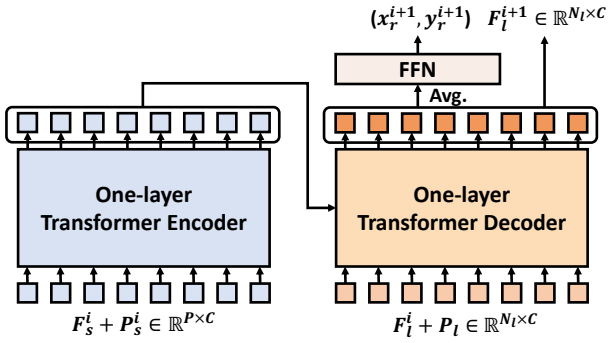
$(x_r^{i+1}, y_r^{i+1})$

$F_l^{i+1} \in \mathbb{R}^{N_l \times C}$

FFN

Avg.

One-layer Transformer Encoder

One-layer Transformer Decoder

$F_s^i + P_s^i \in \mathbb{R}^{P \times C}$

$F_l^i + P_l \in \mathbb{R}^{N_l \times C}$